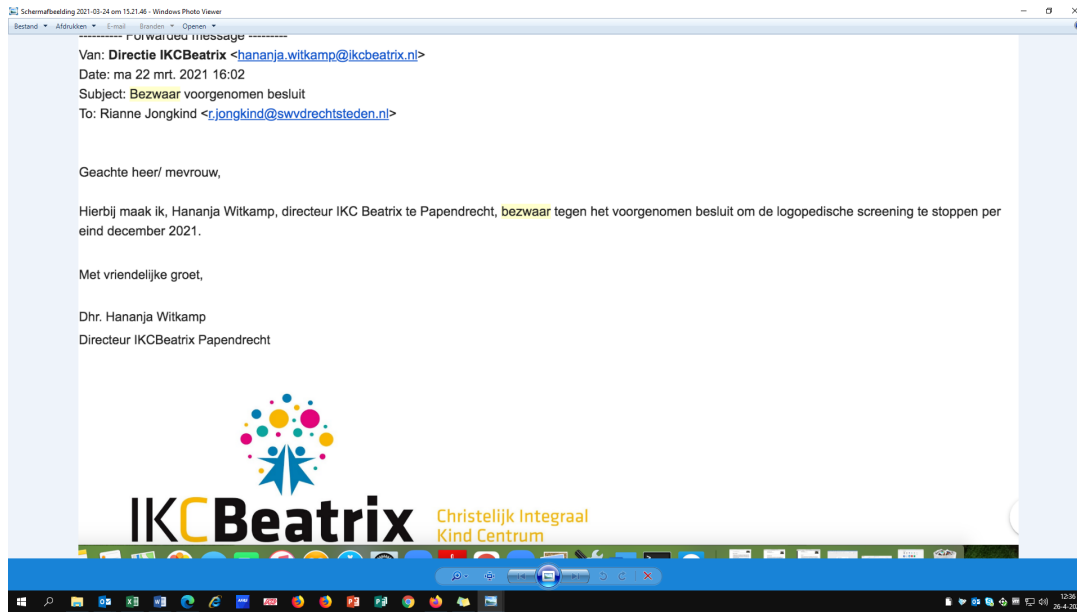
Schermafbeelding 2021-03-24 om 15.21.46 - Windows Photo Viewer

Bestand ▾ Afdrukken ▾ E-mail Branden ▾ Openen ▾

---------- Forwarded message ---------
Van: Directie IKCBeatrix <hananja.witkamp@ikcbeatrix.nl>
Date: ma 22 mrt. 2021 16:02
Subject: Bezwaar voorgenomen besluit
To: Rianne Jongkind <r.jongkind@swvdrechtsteden.nl>

Geachte heer/ mevrouw,

Hierbij maak ik, Hananja Witkamp, directeur IKC Beatrix te Papendrecht, bezwaar tegen het voorgenomen besluit om de logopedische screening te stoppen per eind december 2021.

Met vriendelijke groet,

Dhr. Hananja Witkamp
Directeur IKCBeatrix Papendrecht

IKCBeatrix Christelijk Integraal Kind Centrum

12:36
26-4-20